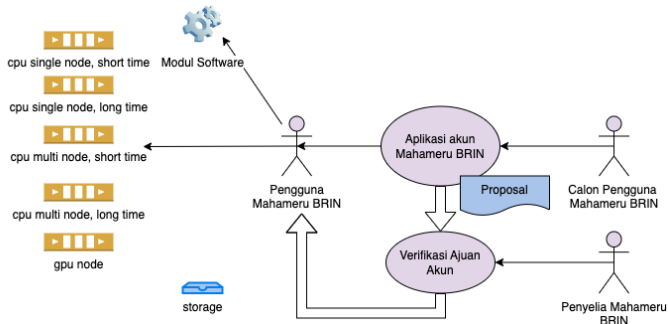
cpu single node, short time

cpu single node, long time

cpu multi node, short time

cpu multi node, long time

gpu node

storage

Modul Software

Pengguna Mahameru BRIN

Aplikasi akun Mahameru BRIN

Proposal

Calon Pengguna Mahameru BRIN

Verifikasi Ajuan Akun

Penyelia Mahameru BRIN